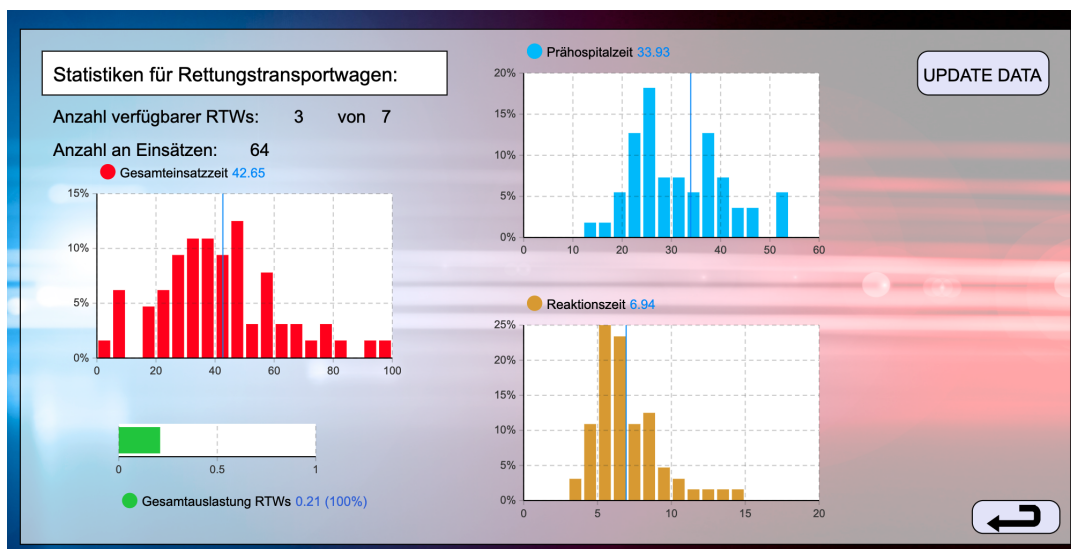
Statistiken für Rettungstransportwagen:

Anzahl verfügbarer RTWs: 3 von 7

Anzahl an Einsätzen: 64

Gesamteinsatzzeit 42.65

15%
10%
5%
0%
0 20 40 60 80 100

0 0.5 1

Gesamtauslastung RTWs 0.21 (100%)

Prähospitalzeit 33.93

20%
15%
10%
5%
0%
0 10 20 30 40 50 60

Reaktionszeit 6.94

25%
20%
15%
10%
5%
0%
0 5 10 15 20

UPDATE DATA